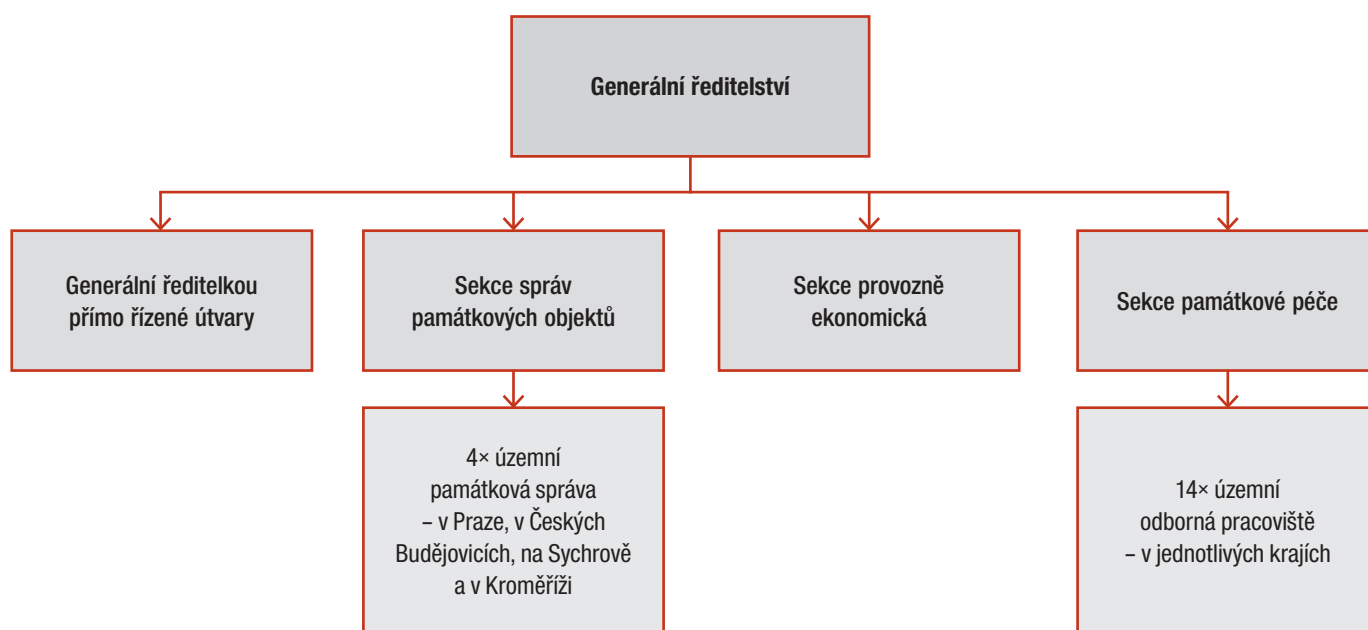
Generální ředitelství

Generální ředitelkou přímo řízené útvary

Sekce správ památkových objektů

Sekce provozně ekonomická

Sekce památkové péče

4× územní památková správa – v Praze, v Českých Budějovicích, na Sychrově a v Kroměříži

14× územní odborná pracoviště – v jednotlivých krajích